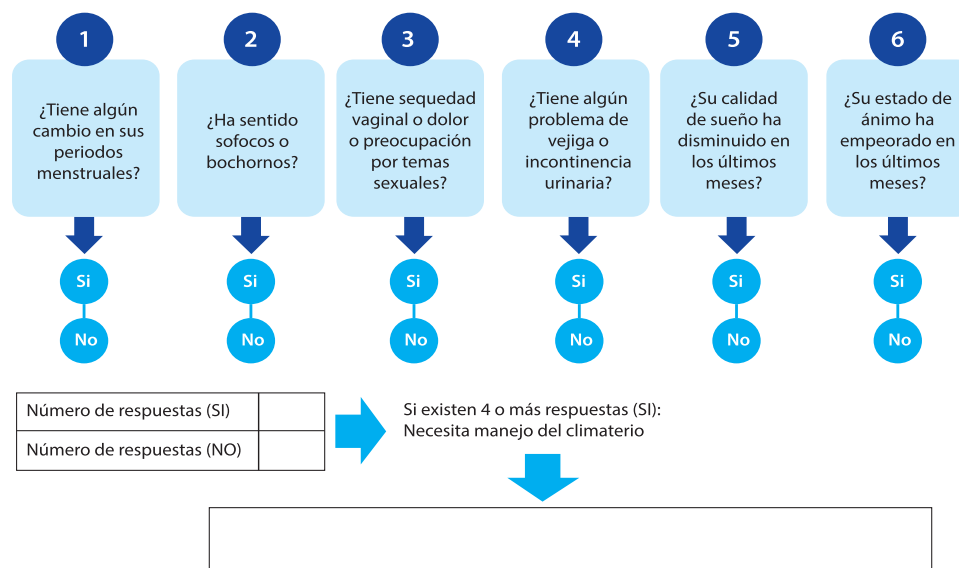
1

¿Tiene algún cambio en sus periodos menstruales?

Si

No

2

¿Ha sentido sofocos o bochornos?

Si

No

3

¿Tiene sequedad vaginal o dolor o preocupación por temas sexuales?

Si

No

4

¿Tiene algún problema de vejiga o incontinencia urinaria?

Si

No

5

¿Su calidad de sueño ha disminuido en los últimos meses?

Si

No

6

¿Su estado de ánimo ha empeorado en los últimos meses?

Si

No

| Número de respuestas (SI) | |
|---|---|
| Número de respuestas (NO) | |

Si existen 4 o más respuestas (SI): Necesita manejo del climaterio